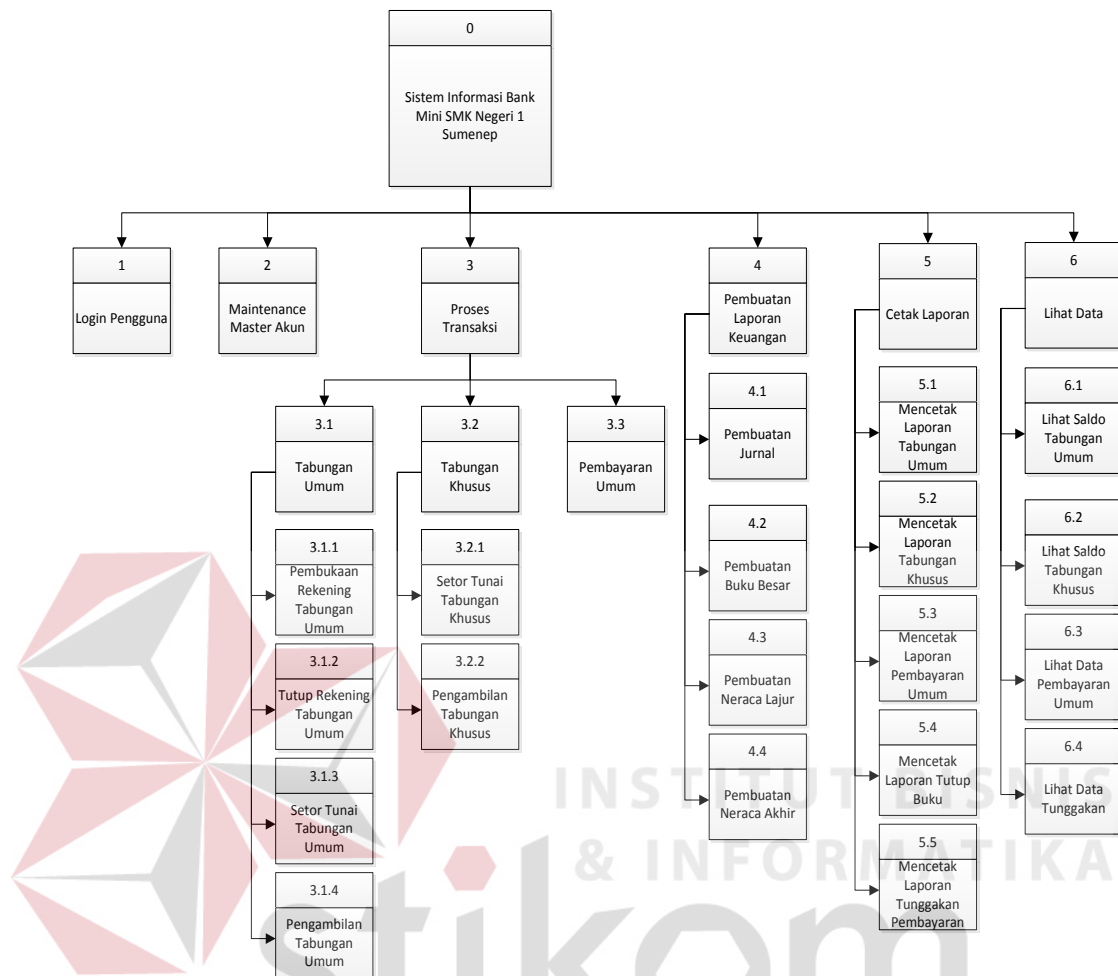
0

Sistem Informasi Bank Mini SMK Negeri 1 Sumenep

1

Login Pengguna

2

Maintenance Master Akun

3

Proses Transaksi

3.1

Tabungan Umum

3.1.1

Pembukaan Rekening Tabungan Umum

3.1.2

Tutup Rekening Tabungan Umum

3.1.3

Setor Tunai Tabungan Umum

3.1.4

Pengambilan Tabungan Umum

3.2

Tabungan Khusus

3.2.1

Setor Tunai Tabungan Khusus

3.2.2

Pengambilan Tabungan Khusus

3.3

Pembayaran Umum

4

Pembuatan Laporan Keuangan

4.1

Pembuatan Jurnal

4.2

Pembuatan Buku Besar

4.3

Pembuatan Neraca Lajur

4.4

Pembuatan Neraca Akhir

5

Cetak Laporan

5.1

Mencetak Laporan Tabungan Umum

5.2

Mencetak Laporan Tabungan Khusus

5.3

Mencetak Laporan Pembayaran Umum

5.4

Mencetak Laporan Tutup Buku

5.5

Mencetak Laporan Tunggakan Pembayaran

6

Lihat Data

6.1

Lihat Saldo Tabungan Umum

6.2

Lihat Saldo Tabungan Khusus

6.3

Lihat Data Pembayaran Umum

6.4

Lihat Data Tunggakan

INSTITUT BISNIS & INFORMATIKA

stikom